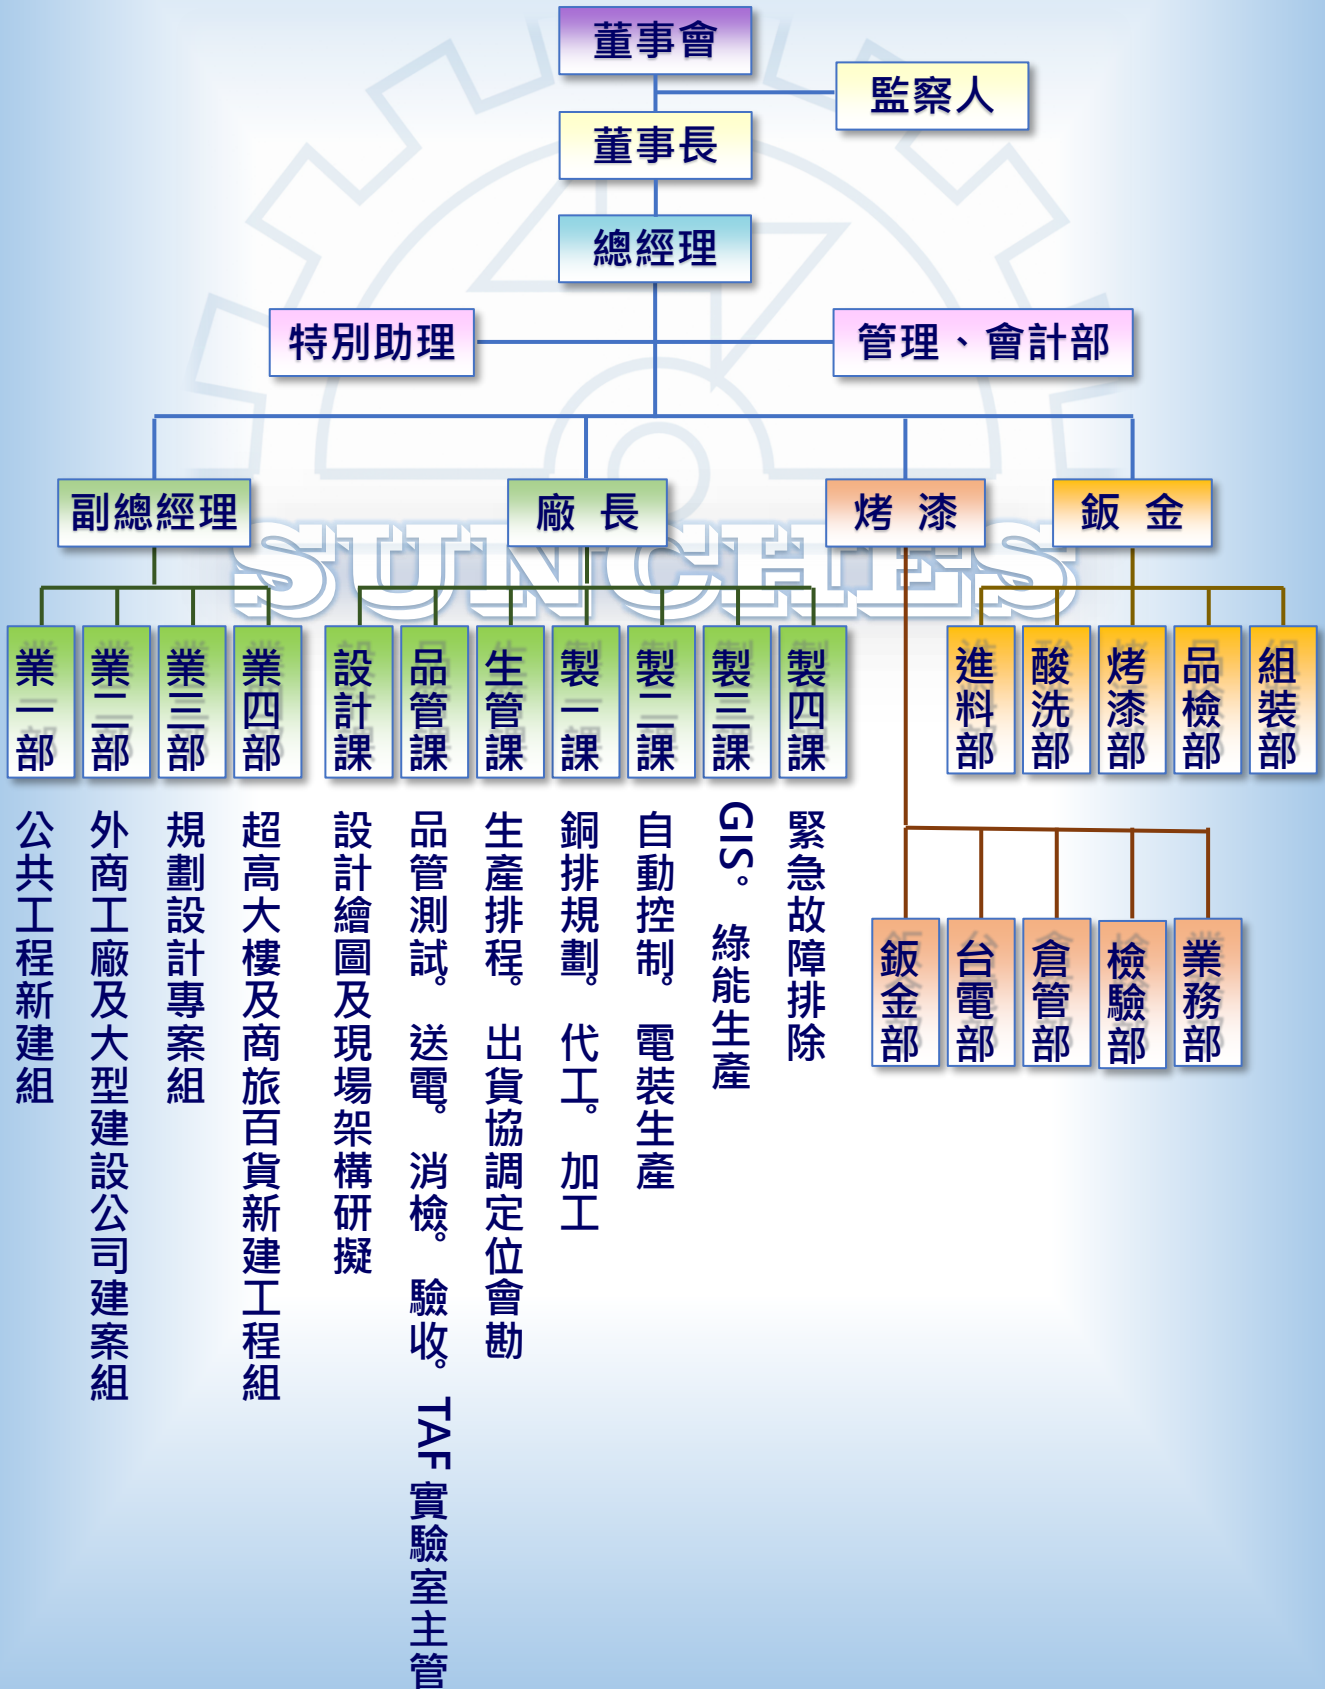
董事會

監察人

董事長

總經理

特別助理

管理、會計部

副總經理

廠 長

烤 漆

鈑 金

SUNCHES

業一部

業二部

業三部

業四部

設計課

品管課

生管課

製一課

製二課

製三課

製四課

進料部

酸洗部

烤漆部

品檢部

組裝部

公共工程新建組

外商工廠及大型建設公司建案組

規劃設計專案組

超高大樓及商旅百貨新建工程組

設計繪圖及現場架構研擬

品管測試。送電。消檢。驗收。TAF實驗室主管

生產排程。出貨協調定位會勘

銅排規劃。代工。加工

自動控制。電裝生產

GIS。綠能生產

緊急故障排除

鈑金部

台電部

倉管部

檢驗部

業務部